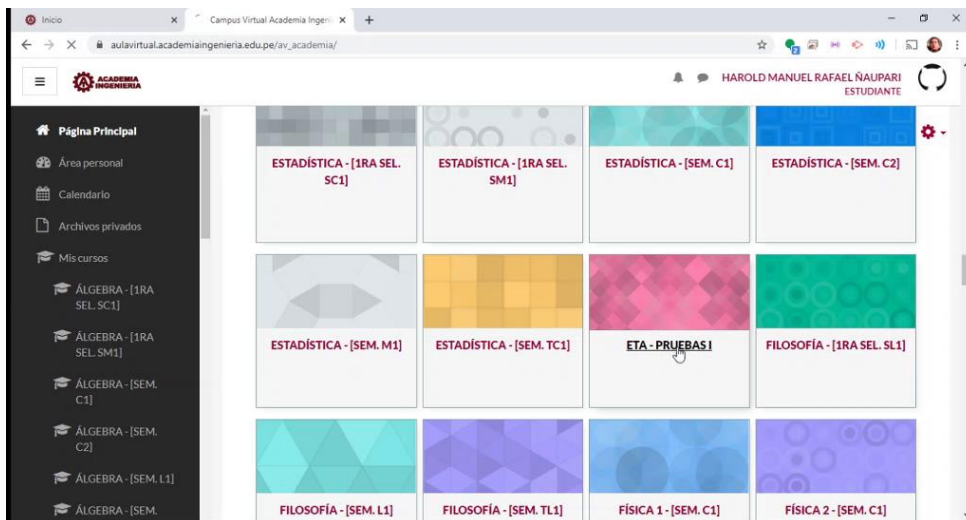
Inicio
Campus Virtual Academia Ingeni
aulavirtual.academiaingenieria.edu.pe/av_academia/

ACADEMIA INGENIERIA
HAROLD MANUEL RAFAEL ÑAUPARI
ESTUDIANTE

Página Principal
Área personal
Calendario
Archivos privados
Mis cursos
ÁLGEBRA - [1RA SEL. SC1]
ÁLGEBRA - [1RA SEL. SM1]
ÁLGEBRA - [SEM. C1]
ÁLGEBRA - [SEM. C2]
ÁLGEBRA - [SEM. L1]
ÁLGEBRA - [SEM.

ESTADÍSTICA - [1RA SEL. SC1]
ESTADÍSTICA - [1RA SEL. SM1]
ESTADÍSTICA - [SEM. C1]
ESTADÍSTICA - [SEM. C2]
ESTADÍSTICA - [SEM. M1]
ESTADÍSTICA - [SEM. TC1]
ETA - PRUEBAS I
FILOSOFÍA - [1RA SEL. SL1]
FILOSOFÍA - [SEM. L1]
FILOSOFÍA - [SEM. TL1]
FÍSICA 1 - [SEM. C1]
FÍSICA 2 - [SEM. C1]